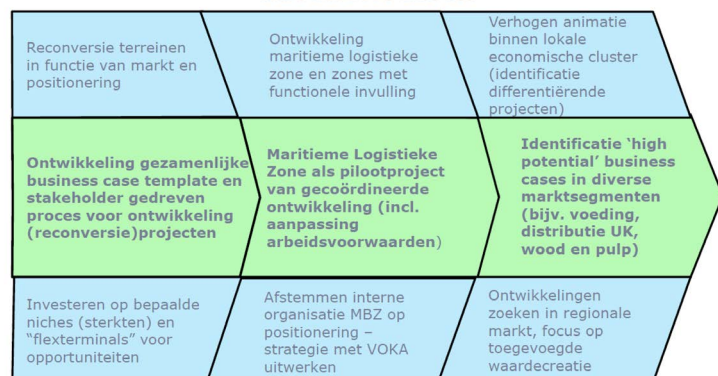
Reconversie terreinen in functie van markt en positionering

Ontwikkeling maritieme logistieke zone en zones met functionele invulling

Verhogen animatie binnen lokale economische cluster (identificatie differentiërende projecten)

Ontwikkeling gezamenlijke business case template en stakeholder gedreven proces voor ontwikkeling (reconversie)projecten

Maritieme Logistieke Zone als pilootproject van gecoördineerde ontwikkeling (incl. aanpassing arbeidsvoorwaarden)

Identificatie 'high potential' business cases in diverse marktsegmenten (bijv. voeding, distributie UK, wood en pulp)

Investeren op bepaalde niches (sterkten) en "flexterminals" voor opportuniteiten

Afstemmen interne organisatie MBZ op positionering – strategie met VOKA uitwerken

Ontwikkelingen zoeken in regionale markt, focus op toegevoegde waardecreatie